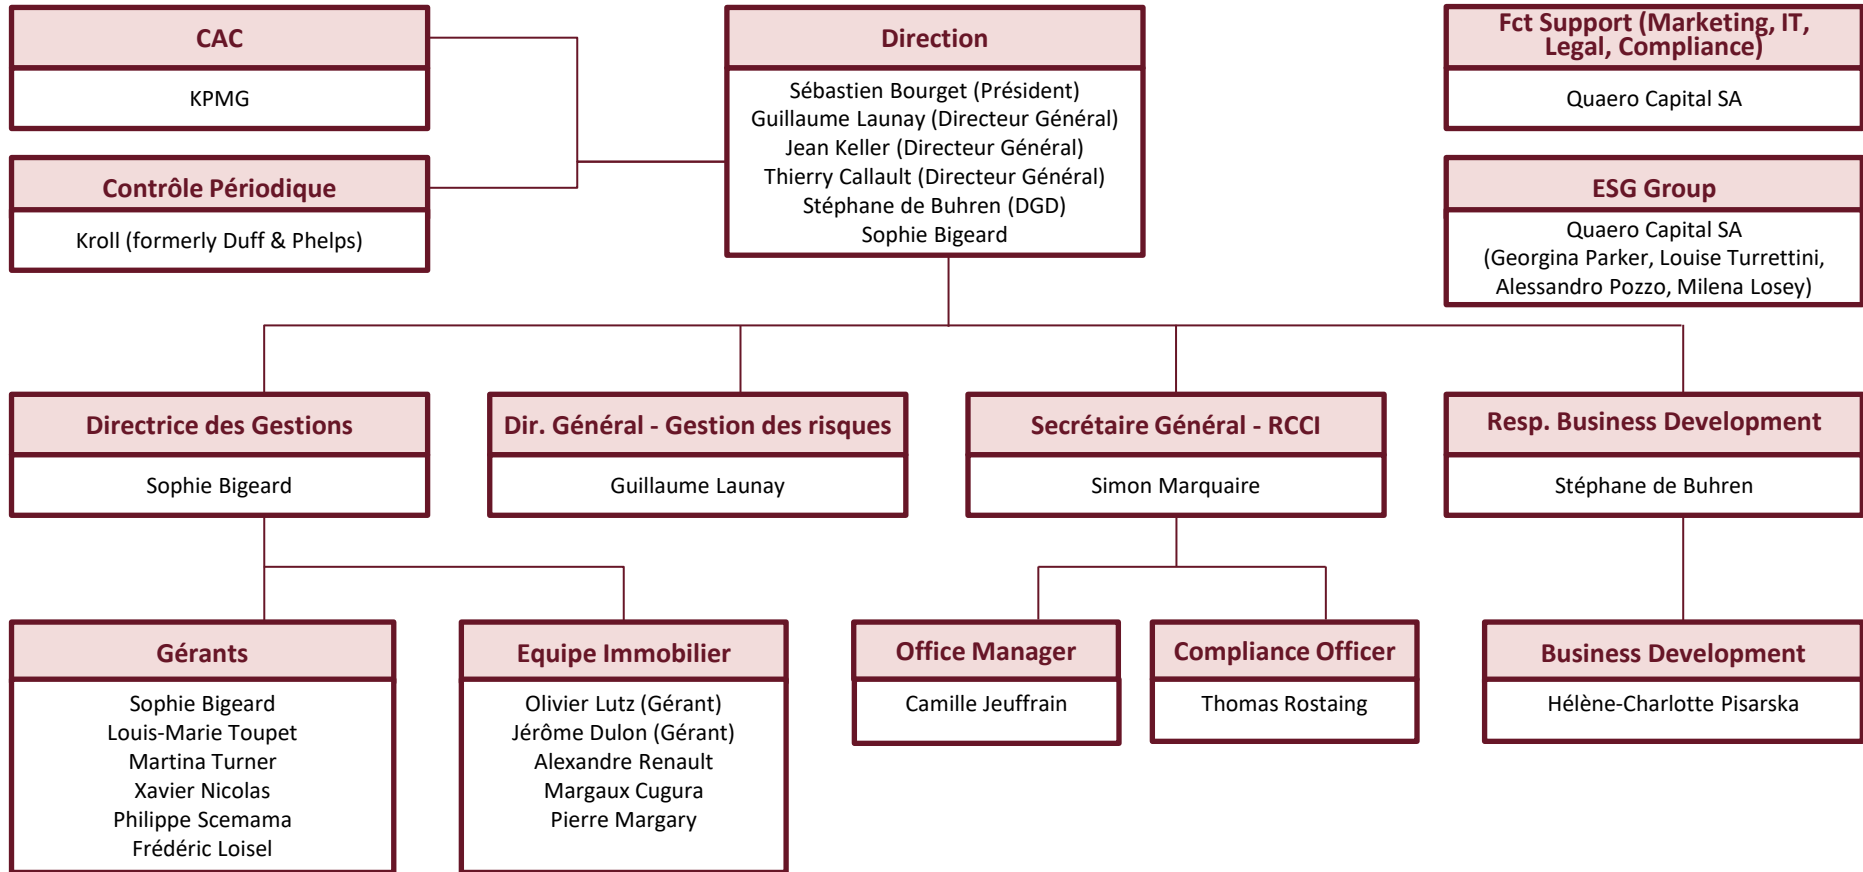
CAC

KPMG

Contrôle Périodique

Kroll (formerly Duff & Phelps)

Direction

Sébastien Bourget (Président)
Guillaume Launay (Directeur Général)
Jean Keller (Directeur Général)
Thierry Callault (Directeur Général)
Stéphane de Buhren (DGD)
Sophie Bigeard

Fct Support (Marketing, IT, Legal, Compliance)

Quaero Capital SA

ESG Group

Quaero Capital SA
(Georgina Parker, Louise Turrettini, Alessandro Pozzo, Milena Losey)

Directrice des Gestions

Sophie Bigeard

Dir. Général - Gestion des risques

Guillaume Launay

Secrétaire Général - RCCI

Simon Marquaire

Resp. Business Development

Stéphane de Buhren

Gérants

Sophie Bigeard
Louis-Marie Toupet
Martina Turner
Xavier Nicolas
Philippe Scemama
Frédéric Loisel

Equipe Immobilier

Olivier Lutz (Gérant)
Jérôme Dulon (Gérant)
Alexandre Renault
Margaux Cugura
Pierre Margary

Office Manager

Camille Jeuffrain

Compliance Officer

Thomas Rostaing

Business Development

Hélène-Charlotte Pisarska